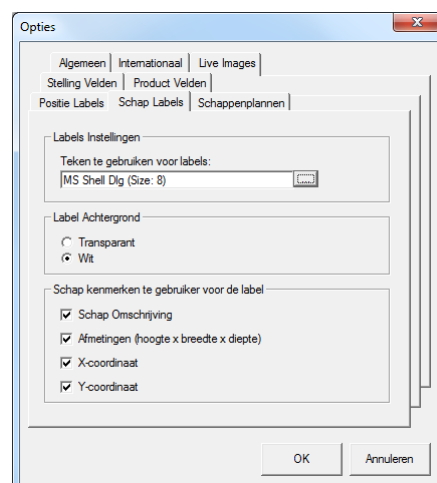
Opties

Algemeen | Internationaal | Live Images

Stelling Velden | Product Velden

Positie Labels | Schap Labels | Schappenplannen

Labels Instellingen

Teken te gebruiken voor labels:

MS Shell Dlg (Size: 8)

....

Label Achtergrond

Transparant

Wit

Schap kenmerken te gebruiker voor de label

Schap Omschrijving

Afmetingen (hoogte x breedte x diepte)

X-coordinaat

Y-coordinaat

OK

Annuleren